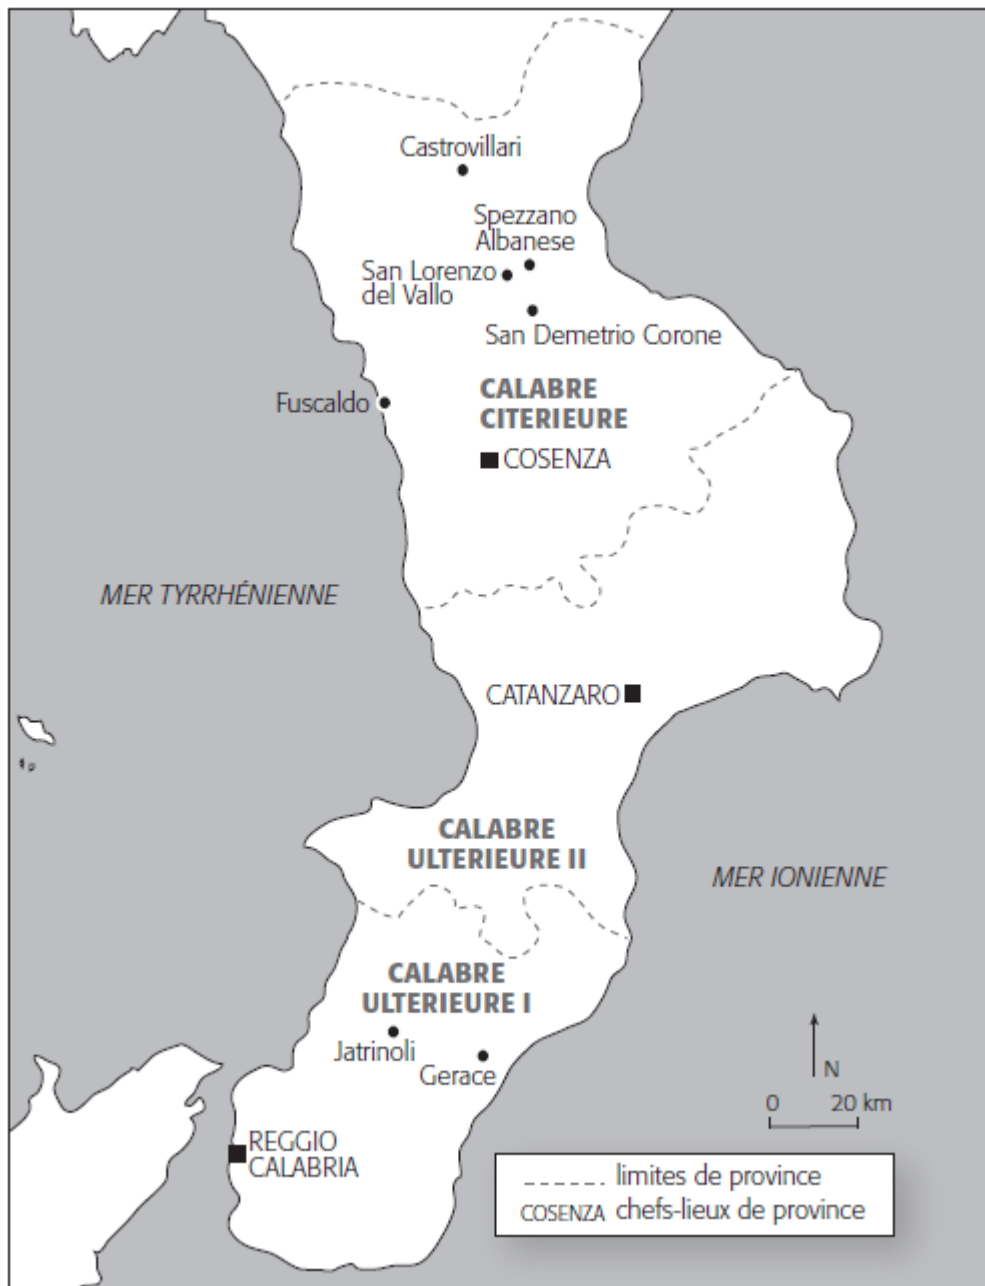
Castrovillari

Spezzano Albanese

San Lorenzo del Vallo

San Demetrio Corone

CALABRE CITERIEURE

Fuscaldo

COSENZA

MER TYRRHÉNIENNE

CATANZARO

CALABRE ULTERIEURE II

MER IONIENNE

CALABRE ULTERIEURE I

Jatrinoli

Gerace

N

0 20 km

REGGIO CALABRIA

limites de province
COSENZA chefs-lieux de province